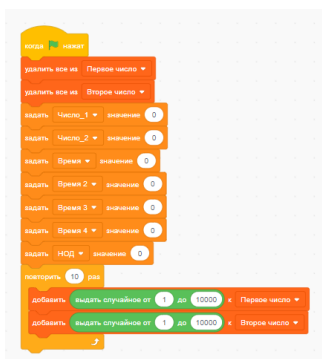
когда нажат
удалить все из Первое число
удалить все из Второе число
задать Число_1 значение 0
задать Число_2 значение 0
задать Время значение 0
задать Время 2 значение 0
задать Время 3 значение 0
задать Время 4 значение 0
задать НОД значение 0
повторить 10 раз
добавить выдать случайное от 1 до 10000 к Первое число
добавить выдать случайное от 1 до 10000 к Второе число